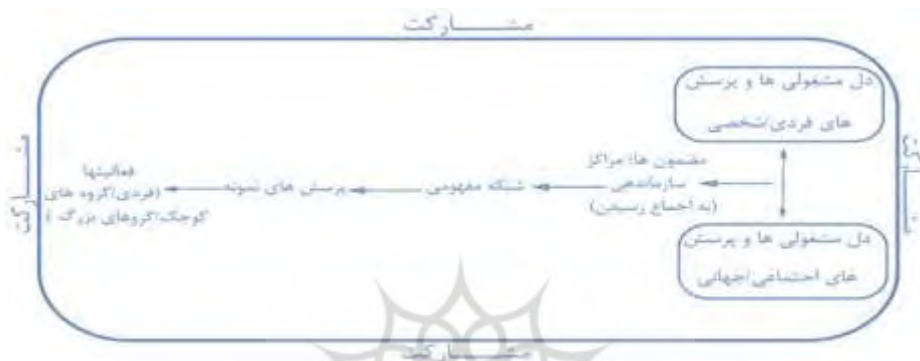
مشـــــــارکت

دل مشغولی ها و پرسش های فردی/شخصی

مضمون ها/ مراکز سازماندهی (به اجماع رسیدن)

دل مشغولی ها و پرسش های اجتماعی/جهانی

شبکه مفهومی

پرسش های نمونه

فعالیتها (فردی/گروه های کوچک/گروهای بزرگ )

مشـــــارکت

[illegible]

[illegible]